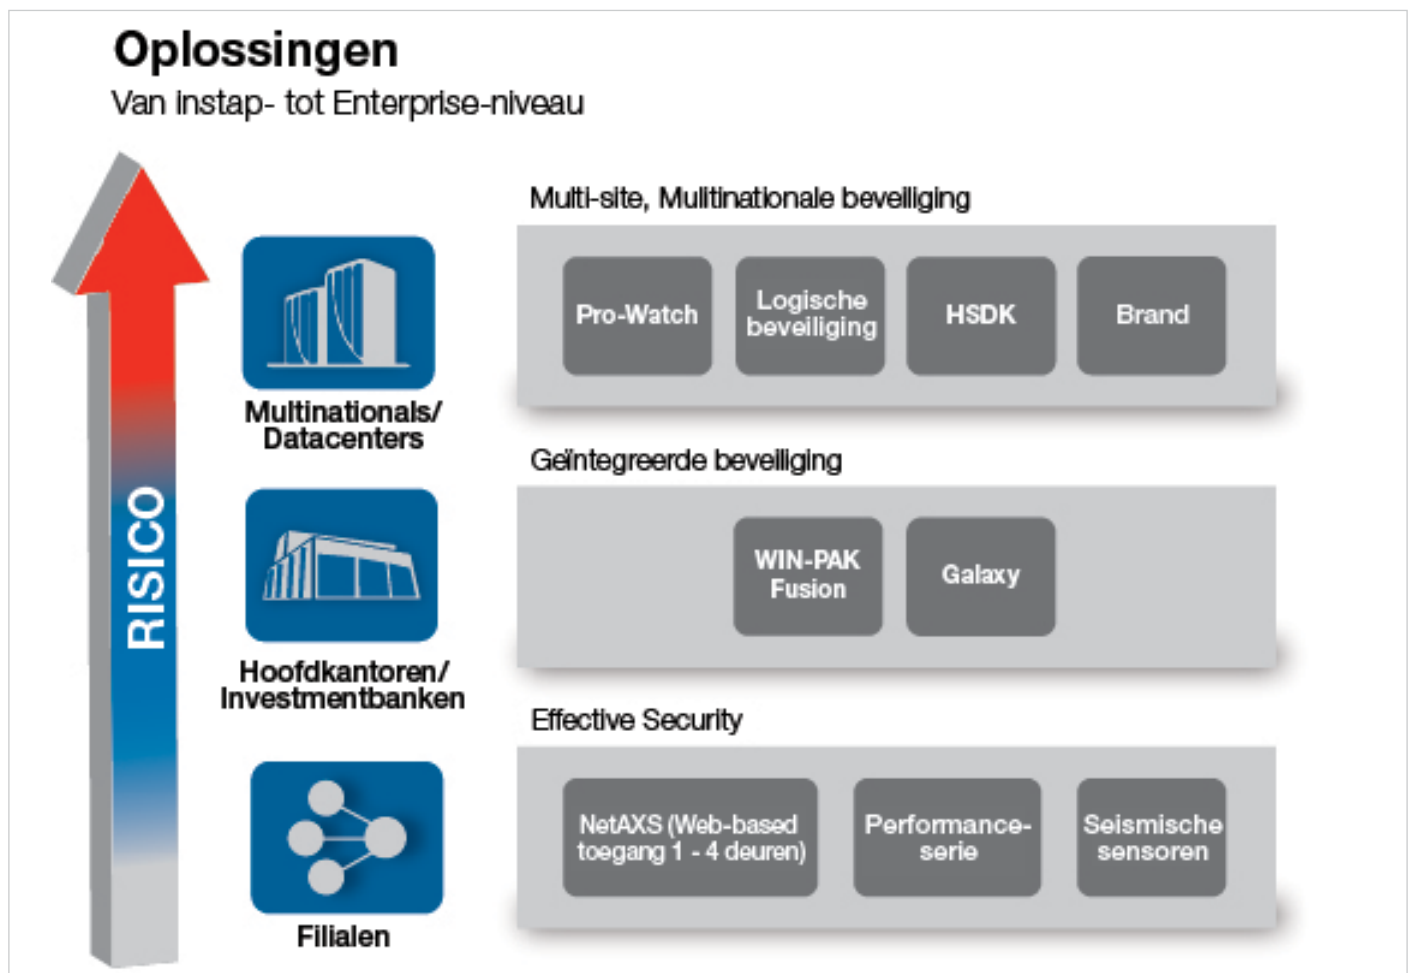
Oplossingen
Van instap- tot Enterprise-niveau

RISICO

Multinationals/ Datacenters

Hoofdkantoren/ Investmentbanken

Filialen

Multi-site, Multinationale beveiliging

Pro-Watch

Logische beveiliging

HSDK

Brand

Geïntegreerde beveiliging

WIN-PAK Fusion

Galaxy

Effective Security

NetAXS (Web-based toegang 1 - 4 deuren)

Performance-serie

Seismische sensoren